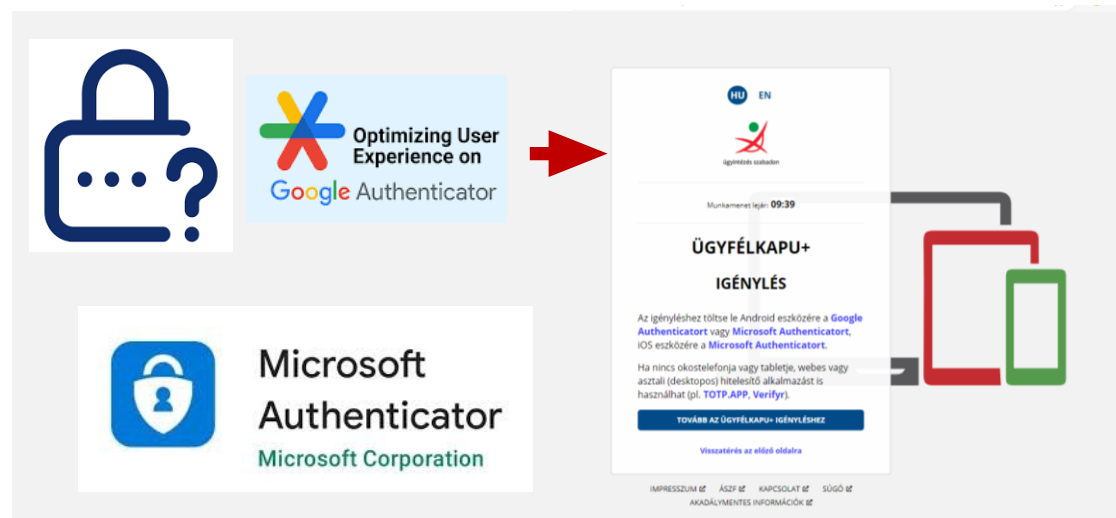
Optimizing User Experience on
Google Authenticator

Microsoft Authenticator
Microsoft Corporation

HU EN

ügyintézés szabadon

Munkamenet lejár: 09:39

ÜGYFÉLKAPU+

IGÉNYLÉS

Az igényléshez töltse le Android eszközére a Google Authenticatort vagy Microsoft Authenticatort, iOS eszközére a Microsoft Authenticatort.

Ha nincs okostelefonja vagy tabletje, webes vagy asztali (desktopos) hitelesítő alkalmazást is használhat (pl. TOTP.APP, Verifyr).

TOVÁBB AZ ÜGYFÉLKAPU+ IGÉNYLÉSHEZ

Visszatérés az előző oldalra

IMPRESSZUM ÁSZF KAPCSOLAT SÚGÓ
AKADÁLYMENTES INFORMÁCIÓK